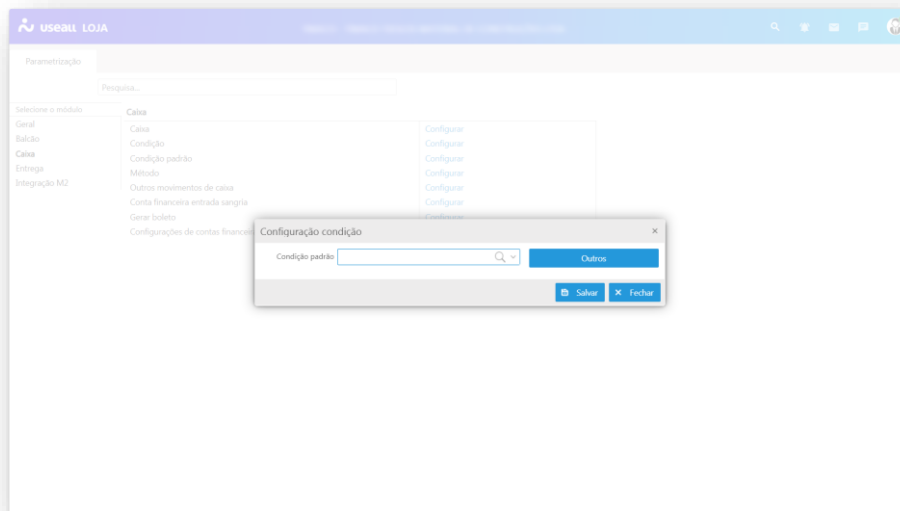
useall LOJA

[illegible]

Parametrização

Pesquisa...

Selecione o módulo
Geral
Balcão
Caixa
Entrega
Integração M2

Caixa

| | |
|---|---|
| Caixa | Configurar |
| Condição | Configurar |
| Condição padrão | Configurar |
| Método | Configurar |
| Outros movimentos de caixa | Configurar |
| Conta financeira entrada sangria | Configurar |
| Gerar boleto | Configurar |
| Configurações de contas financeir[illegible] | |

Configuração condição ×

Condição padrão

Outros

Salvar
Fechar